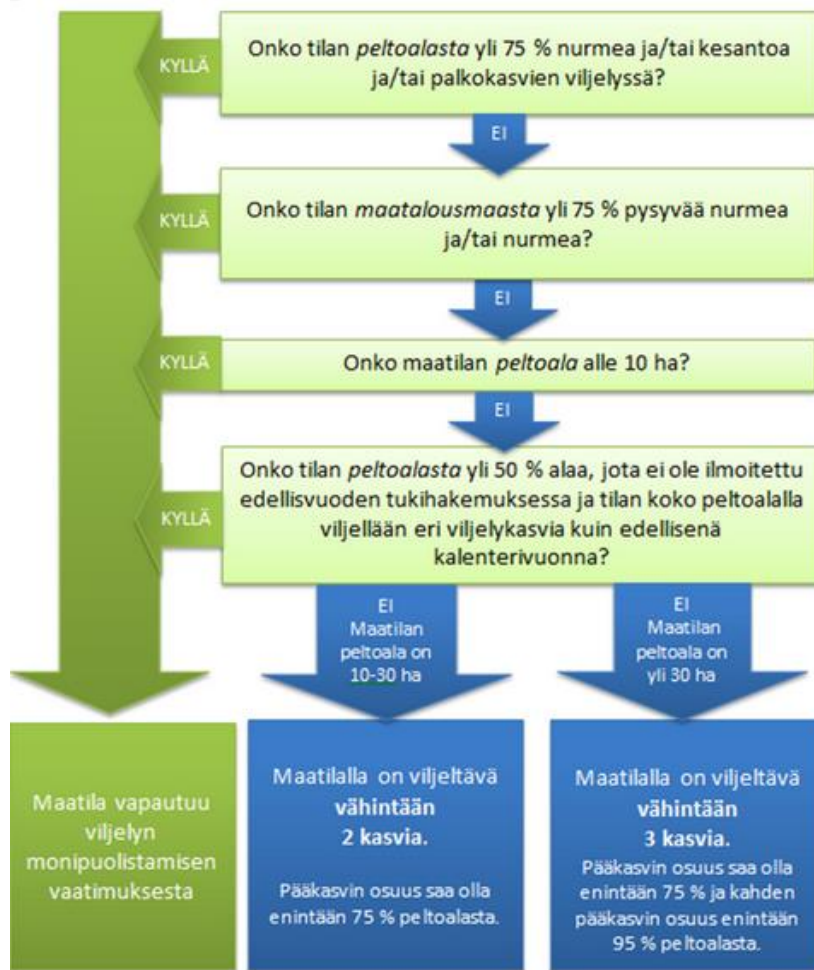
KYLLÄ

Onko tilan *peltoalasta* yli 75 % nurmea ja/tai kesantoa ja/tai palkokasvien viljelyssä?

EI

KYLLÄ

Onko tilan *maatalousmaasta* yli 75 % pysyvää nurmea ja/tai nurmea?

EI

KYLLÄ

Onko maatilan *peltoala* alle 10 ha?

EI

KYLLÄ

Onko tilan *peltoalasta* yli 50 % alaa, jota ei ole ilmoitettu edellisvuoden tukihakemuksessa ja tilan koko peltoalalla viljellään eri viljelykasvia kuin edellisenä kalenterivuonna?

EI Maatilan peltoala on 10-30 ha

EI Maatilan peltoala on yli 30 ha

Maatila vapautuu viljelyn monipuolistamisen vaatimuksesta

Maatilalla on viljeltävä **vähintään 2 kasvia.**

Pääkasvin osuus saa olla enintään 75 % peltoalasta.

Maatilalla on viljeltävä **vähintään 3 kasvia.**

Pääkasvin osuus saa olla enintään 75 % ja kahden pääkasvin osuus enintään 95 % peltoalasta.